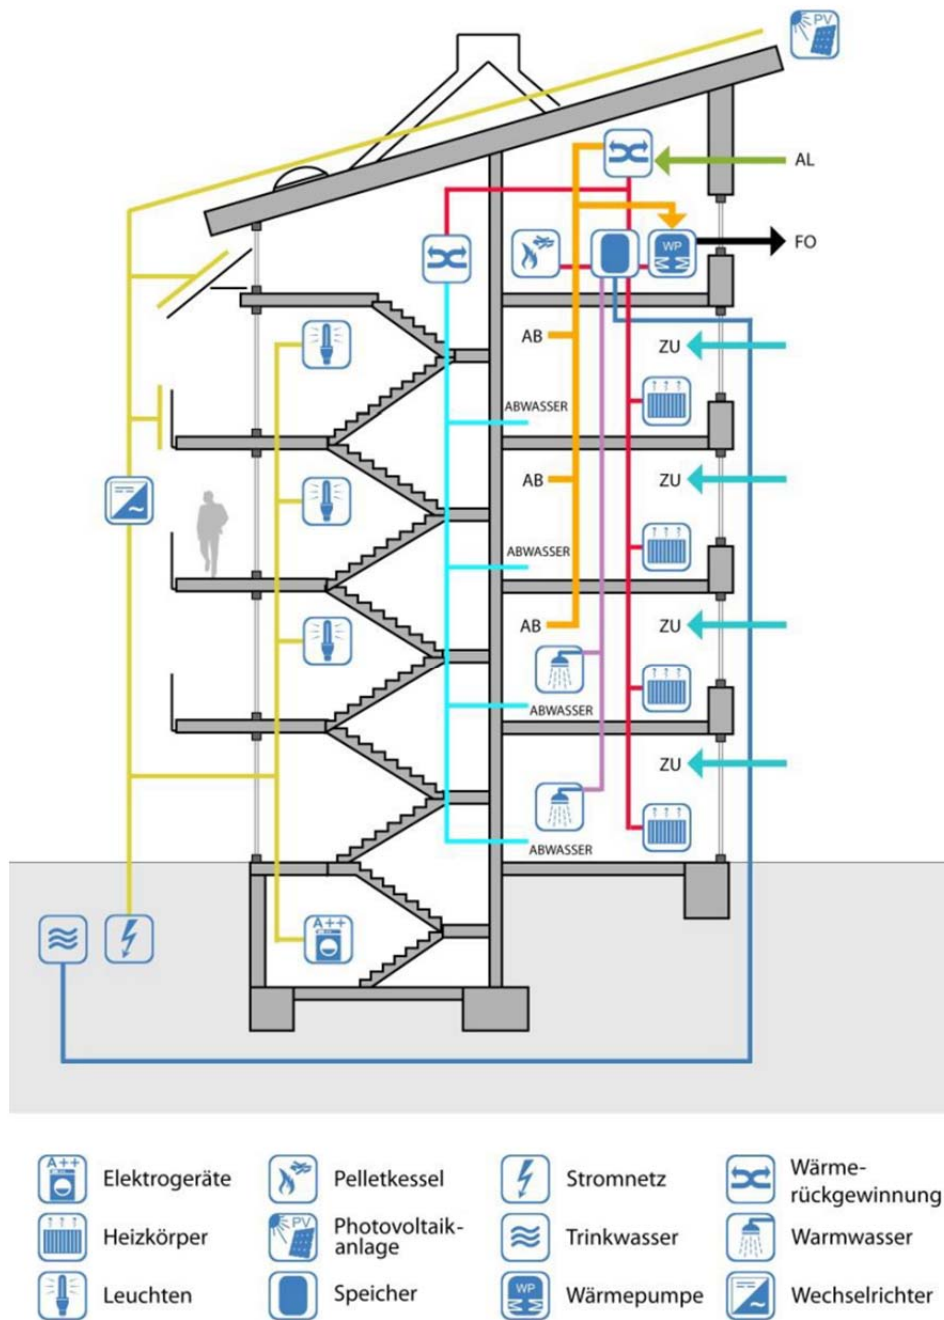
PV

AL

WP

FO

AB

ZU

ABWASSER

AB

ZU

ABWASSER

AB

ZU

ABWASSER

ZU

ABWASSER

A++

A++ Elektrogeräte

Heizkörper

Leuchten

Pelletkessel

PV Photovoltaikanlage

Speicher

Stromnetz

Trinkwasser

WP Wärmepumpe

Wärmerückgewinnung

Warmwasser

Wechselrichter